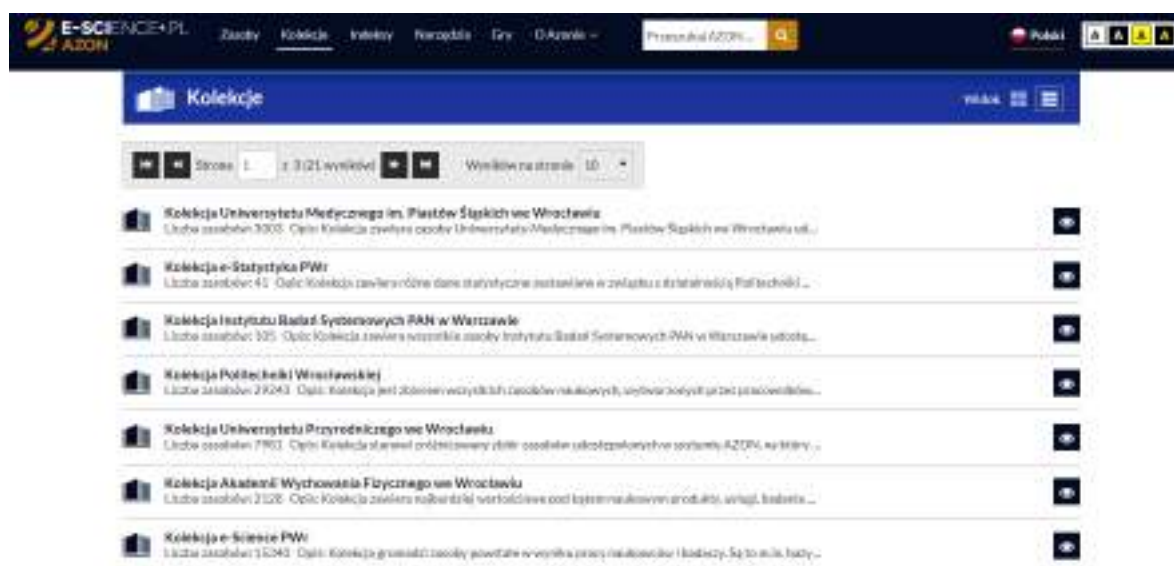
E-SCIENCE.PL AZON

Zasoby Kolekcje Indeksy Narzędzia Gry O Azonie

Przeszukaj AZON...

Polski

A A A A

Kolekcje

Widok

Strona 1 z 3 (21 wyników)

Wyników na stronie 10

Kolekcja Uniwersytetu Medycznego im. Piastów Śląskich we Wrocławiu
Liczba zasobów: 3003 Opis: Kolekcja zawiera zasoby Uniwersytetu Medycznego im. Piastów Śląskich we Wrocławiu ud...

Kolekcja e-Statystyka PWr
Liczba zasobów: 41 Opis: Kolekcja zawiera różne dane statystyczne zestawiane w związku z działalnością Politechniki ...

Kolekcja Instytutu Badań Systemowych PAN w Warszawie
Liczba zasobów: 105 Opis: Kolekcja zawiera wszystkie zasoby Instytutu Badań Systemowych PAN w Warszawie udostę...

Kolekcja Politechniki Wrocławskiej
Liczba zasobów: 29243 Opis: Kolekcja jest zbiorem wszystkich zasobów naukowych, wytworzonych przez pracowników...

Kolekcja Uniwersytetu Przyrodniczego we Wrocławiu
Liczba zasobów: 7901 Opis: Kolekcja stanowi zróżnicowany zbiór zasobów udostępnionych w systemie AZON, na który...

Kolekcja Akademii Wychowania Fizycznego we Wrocławiu
Liczba zasobów: 2128 Opis: Kolekcja zawiera najbardziej wartościowe pod kątem naukowym produkty, usługi, badania ...

Kolekcja e-Science PWr
Liczba zasobów: 15340 Opis: Kolekcja gromadzi zasoby powstałe w wyniku pracy naukowców i badaczy. Są to m.in. bazy...